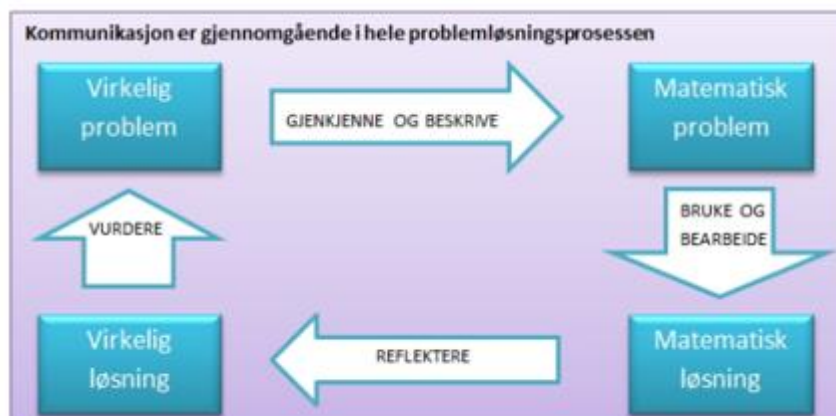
Kommunikasjon er gjennomgående i hele problemløsningsprosessen

Virkelig problem

GJENKJENNE OG BESKRIVE

Matematisk problem

BRUKE OG BEARBEIDE

Matematisk løsning

REFLEKTERE

Virkelig løsning

VURDERE